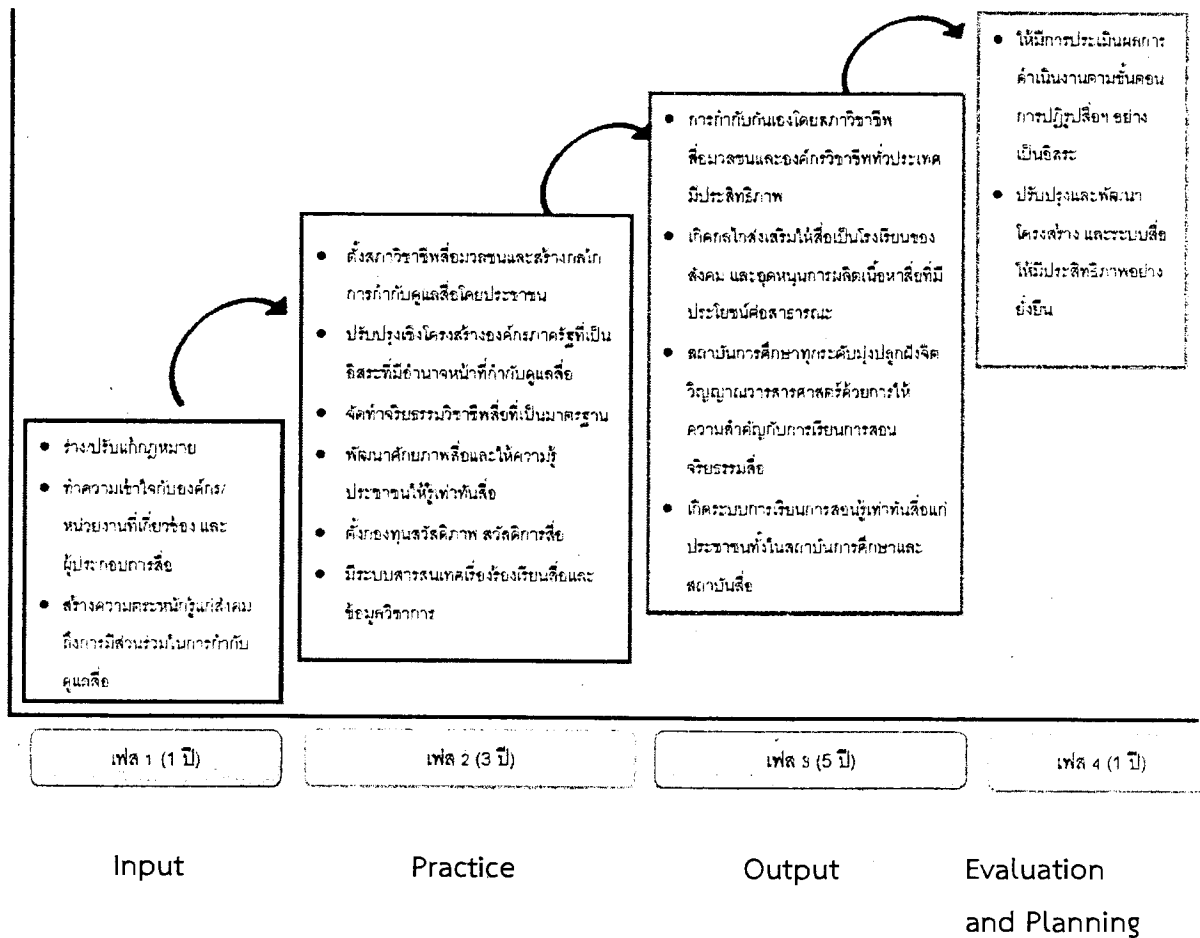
- ร่างปรับแก้กฎหมาย
- ทำความเข้าใจกับองค์กร/หน่วยงานที่เกี่ยวข้อง และผู้ประกอบการสื่อ
- สร้างความตระหนักรู้แก่สังคมถึงการมีส่วนร่วมในการกำกับดูแลสื่อ

- ตั้งสภาวิชาชีพสื่อมวลชนและสร้างกลไกการกำกับดูแลสื่อโดยประชาชน
- ปรับปรุงเชิงโครงสร้างองค์กรภาครัฐที่เป็นอิสระที่มีอำนาจหน้าที่กำกับดูแลสื่อ
- จัดทำจริยธรรมวิชาชีพสื่อที่เป็นมาตรฐาน
- พัฒนาศักยภาพสื่อและให้ความรู้ประชาชนให้รู้เท่าทันสื่อ
- ตั้งกองทุนสวัสดิภาพ สวัสดิการสื่อ
- มีระบบสารสนเทศเรื่องร้องเรียนสื่อและข้อมูลวิชาการ

- การกำกับกันเองโดยสภาวิชาชีพสื่อมวลชนและองค์กรวิชาชีพทั่วประเทศมีประสิทธิภาพ
- เกิดกลไกส่งเสริมให้สื่อเป็นโรงเรียนของสังคม และอุดหนุนการผลิตเนื้อหาสื่อที่มีประโยชน์ต่อสาธารณะ
- สถาบันการศึกษาทุกระดับมุ่งปลูกฝังจิตวิญญาณวารสารศาสตร์ด้วยการให้ความสำคัญกับการเรียนการสอนจริยธรรมสื่อ
- เกิดระบบการเรียนการสอนรู้เท่าทันสื่อแก่ประชาชนทั้งในสถาบันการศึกษาและสถาบันสื่อ

- ให้มีการประเมินผลการดำเนินงานตามขั้นตอนการปฏิรูปสื่อฯ อย่างเป็นอิสระ
- ปรับปรุงและพัฒนาโครงสร้าง และระบบสื่อให้มีประสิทธิภาพอย่างยั่งยืน

เฟส 1 (1 ปี)
เฟส 2 (3 ปี)
เฟส 3 (5 ปี)
เฟส 4 (1 ปี)

Input
Practice
Output
Evaluation and Planning